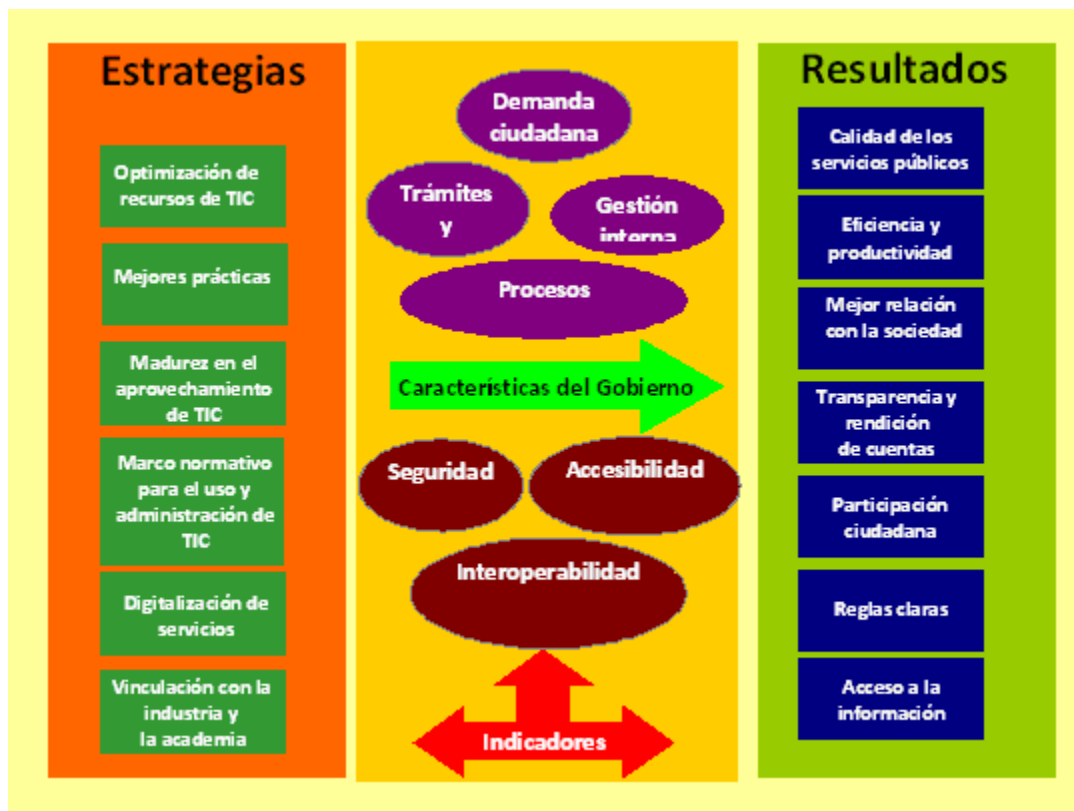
Estrategias

Optimización de recursos de TIC

Mejores prácticas

Madurez en el aprovechamiento de TIC

Marco normativo para el uso y administración de TIC

Digitalización de servicios

Vinculación con la industria y la academia

Demanda ciudadana

Trámites y

Gestión interna

Procesos

Características del Gobierno

Seguridad

Accesibilidad

Interoperabilidad

Indicadores

Resultados

Calidad de los servicios públicos

Eficiencia y productividad

Mejor relación con la sociedad

Transparencia y rendición de cuentas

Participación ciudadana

Reglas claras

Acceso a la información